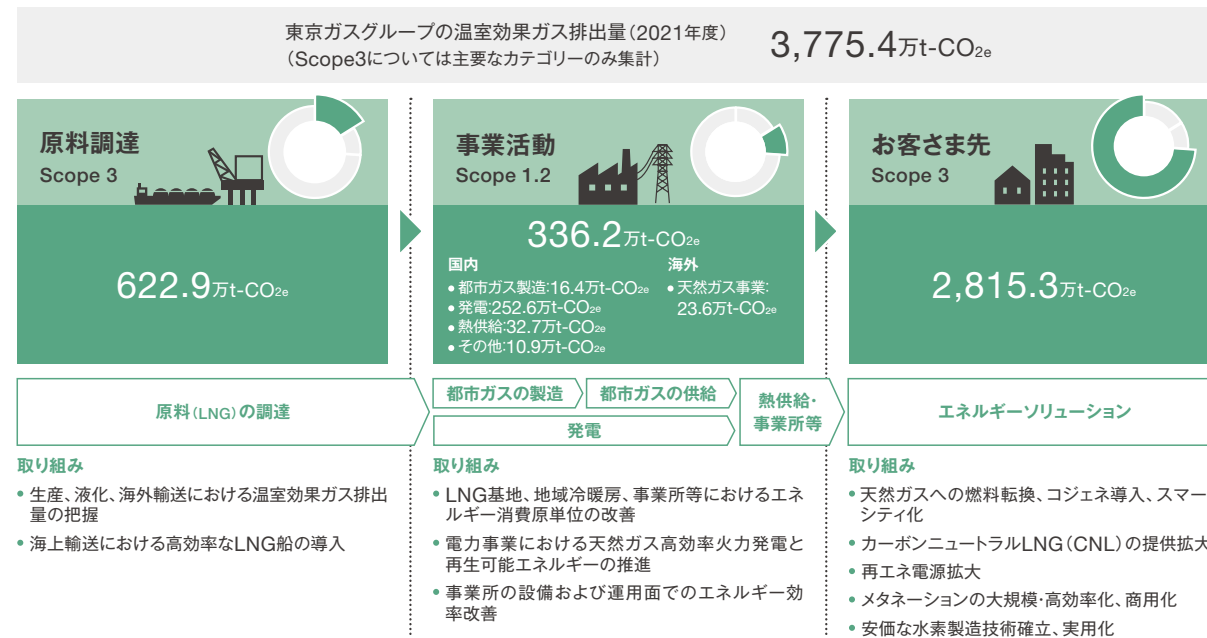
東京ガスグループの温室効果ガス排出量（2021年度）
（Scope3については主要なカテゴリーのみ集計）

3,775.4万t-$CO_{2e}$

原料調達
Scope 3

622.9万t-$CO_{2e}$

事業活動
Scope 1.2

336.2万t-$CO_{2e}$

国内
• 都市ガス製造:16.4万t-$CO_{2e}$
• 発電:252.6万t-$CO_{2e}$
• 熱供給:32.7万t-$CO_{2e}$
• その他:10.9万t-$CO_{2e}$

海外
• 天然ガス事業:23.6万t-$CO_{2e}$

お客さま先
Scope 3

2,815.3万t-$CO_{2e}$

原料（LNG）の調達

都市ガスの製造
都市ガスの供給
発電
熱供給・事業所等

エネルギーソリューション

取り組み
• 生産、液化、海外輸送における温室効果ガス排出量の把握
• 海上輸送における高効率なLNG船の導入

取り組み
• LNG基地、地域冷暖房、事業所等におけるエネルギー消費原単位の改善
• 電力事業における天然ガス高効率火力発電と再生可能エネルギーの推進
• 事業所の設備および運用面でのエネルギー効率改善

取り組み
• 天然ガスへの燃料転換、コジェネ導入、スマーシティ化
• カーボンニュートラルLNG（CNL）の提供拡大
• 再エネ電源拡大
• メタネーションの大規模・高効率化、商用化
• 安価な水素製造技術確立、実用化